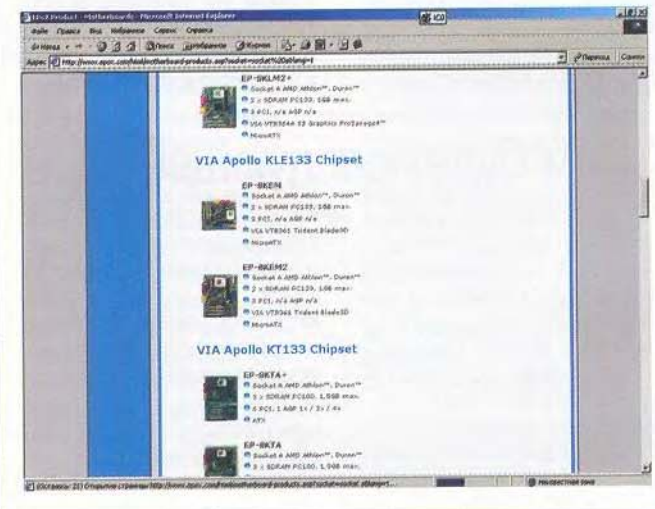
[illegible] Product - Motherboards - Microsoft Internet Explorer

Файл Правка Вид Избранное Сервис Справка

Назад Поиск Избранное Журнал

Адрес http://www.epox.com/html/motherboard-products.asp?socket=socket%20a&type=1

Переход Ссылки

EP-8KLM2+
Socket A AMD Athlon™, Duron™
2 x SDRAM PC133, 1GB max.
3 PCI, n/a AGP n/a
VIA VT8364 S3 Graphics ProSavage8™
MicroATX

VIA Apollo KLE133 Chipset

EP-8KEM
Socket A AMD Athlon™, Duron™
2 x SDRAM PC133, 1GB max.
3 PCI, n/a AGP n/a
VIA VT8361 Trident Blade3D
MicroATX

EP-8KEM2
Socket A AMD Athlon™, Duron™
2 x SDRAM PC133, 1GB max.
3 PCI, n/a AGP n/a
VIA VT8361 Trident Blade3D
MicroATX

VIA Apollo KT133 Chipset

EP-8KTA+
Socket A AMD Athlon™, Duron™
3 x SDRAM PC100, 1.5GB max.
6 PCI, 1 AGP 1x / 2x / 4x
ATX

EP-8KTA
Socket A AMD Athlon™, Duron™
3 x SDRAM PC100, 1.5GB max.

Осталось: 33 Открытие страницы http://www.epox.com/html/motherboard-products.asp?socket=socket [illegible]

Неизвестная зона